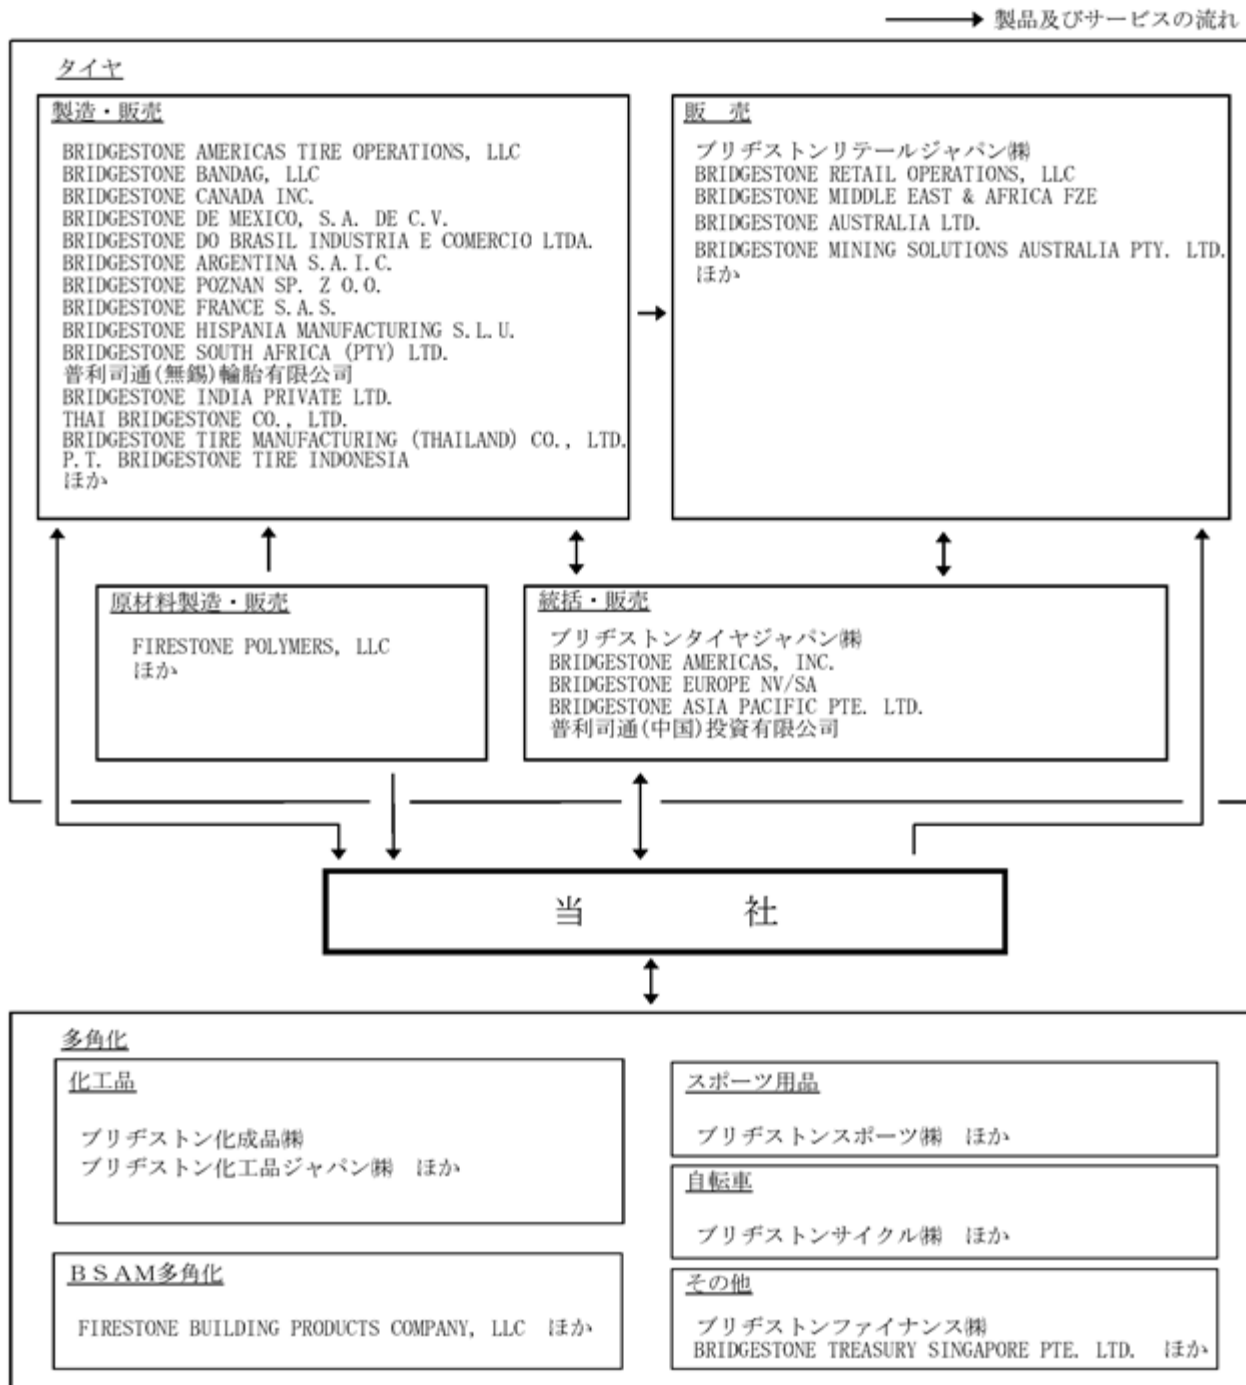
製品及びサービスの流れ

タイヤ

製造・販売

BRIDGESTONE AMERICAS TIRE OPERATIONS, LLC
BRIDGESTONE BANDAG, LLC
BRIDGESTONE CANADA INC.
BRIDGESTONE DE MEXICO, S.A. DE C.V.
BRIDGESTONE DO BRASIL INDUSTRIA E COMERCIO LTDA.
BRIDGESTONE ARGENTINA S.A.I.C.
BRIDGESTONE POZNAN SP. Z O.O.
BRIDGESTONE FRANCE S.A.S.
BRIDGESTONE HISPANIA MANUFACTURING S.L.U.
BRIDGESTONE SOUTH AFRICA (PTY) LTD.
普利司通(無錫)輪胎有限公司
BRIDGESTONE INDIA PRIVATE LTD.
THAI BRIDGESTONE CO., LTD.
BRIDGESTONE TIRE MANUFACTURING (THAILAND) CO., LTD.
P.T. BRIDGESTONE TIRE INDONESIA
ほか

販 売

ブリヂストンリテールジャパン㈱
BRIDGESTONE RETAIL OPERATIONS, LLC
BRIDGESTONE MIDDLE EAST & AFRICA FZE
BRIDGESTONE AUSTRALIA LTD.
BRIDGESTONE MINING SOLUTIONS AUSTRALIA PTY. LTD.
ほか

原材料製造・販売

FIRESTONE POLYMERS, LLC
ほか

統括・販売

ブリヂストンタイヤジャパン㈱
BRIDGESTONE AMERICAS, INC.
BRIDGESTONE EUROPE NV/SA
BRIDGESTONE ASIA PACIFIC PTE. LTD.
普利司通(中国)投資有限公司

当 社

多角化

化工品

ブリヂストン化成品㈱
ブリヂストン化工品ジャパン㈱ ほか

BSAM多角化

FIRESTONE BUILDING PRODUCTS COMPANY, LLC ほか

スポーツ用品

ブリヂストンスポーツ㈱ ほか

自転車

ブリヂストンサイクル㈱ ほか

その他

ブリヂストンファイナンス㈱
BRIDGESTONE TREASURY SINGAPORE PTE. LTD. ほか